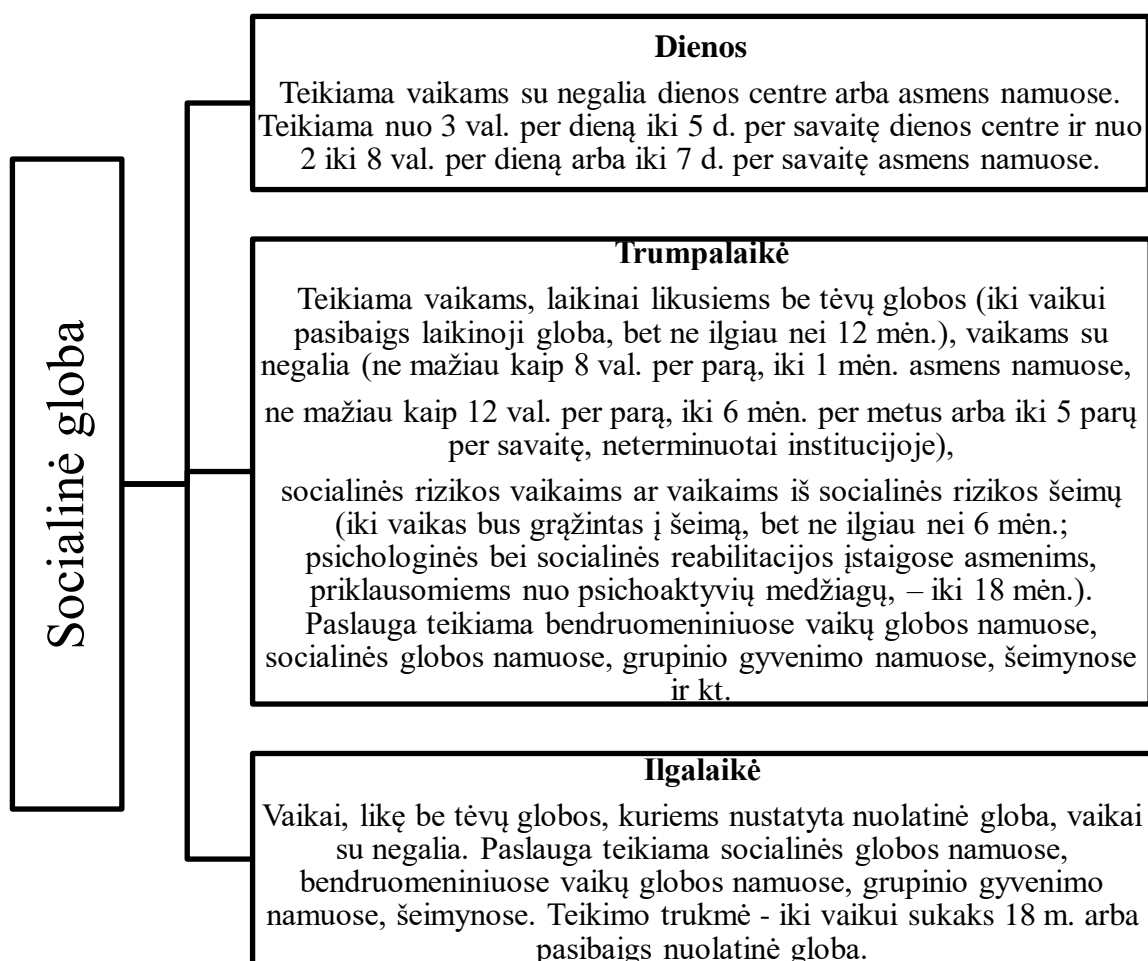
Socialinė globa

Dienos
Teikiama vaikams su negalia dienos centre arba asmens namuose. Teikiama nuo 3 val. per dieną iki 5 d. per savaitę dienos centre ir nuo 2 iki 8 val. per dieną arba iki 7 d. per savaitę asmens namuose.

Trumpalaikė
Teikiama vaikams, laikinai likusiems be tėvų globos (iki vaikui pasibaigs laikinoji globa, bet ne ilgiau nei 12 mėn.), vaikams su negalia (ne mažiau kaip 8 val. per parą, iki 1 mėn. asmens namuose,

ne mažiau kaip 12 val. per parą, iki 6 mėn. per metus arba iki 5 parų per savaitę, neterminuotai institucijoje),

socialinės rizikos vaikaims ar vaikaims iš socialinės rizikos šeimų (iki vaikas bus grąžintas į šeimą, bet ne ilgiau nei 6 mėn.; psichologinės bei socialinės reabilitacijos įstaigose asmenims, priklausomiems nuo psichoaktyvių medžiagų, – iki 18 mėn.). Paslauga teikiama bendruomeniniuose vaikų globos namuose, socialinės globos namuose, grupinio gyvenimo namuose, šeimynose ir kt.

Ilgalaikė
Vaikai, likę be tėvų globos, kuriems nustatyta nuolatinė globa, vaikai su negalia. Paslauga teikiama socialinės globos namuose, bendruomeniniuose vaikų globos namuose, grupinio gyvenimo namuose, šeimynose. Teikimo trukmė - iki vaikui sukaks 18 m. arba pasibaigs nuolatinė globa.